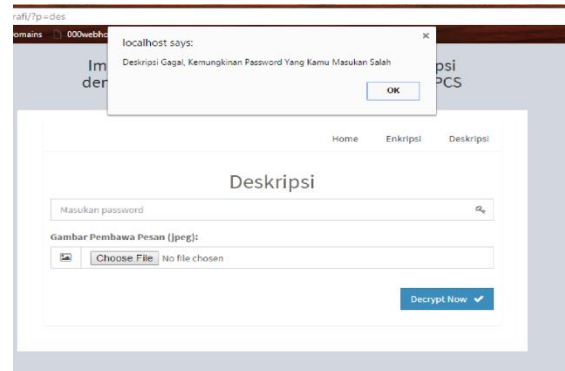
rafi/?p=des
omains 000webho

localhost says:
Deskripsi Gagal, Kemungkinan Password Yang Kamu Masukan Salah
OK
×

Im psi
der PCS

Home Enkripsi Deskripsi

Deskripsi

Masukan password

Gambar Pembawa Pesan (jpeg):

Choose File No file chosen

Decrypt Now ✔